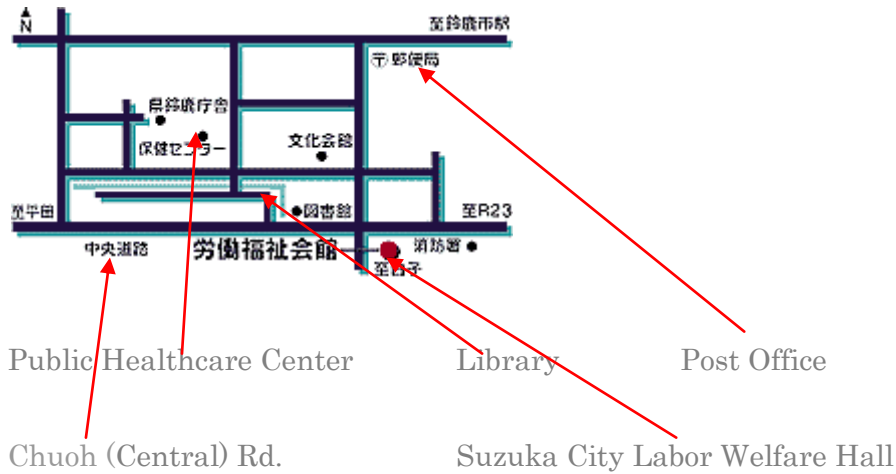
N
至鈴鹿市駅
〒郵便局
県鈴鹿庁舎
保健センター
文化会館
至平田
●図書館
至R23
中央道路
労働福祉会館
消防署
至白子

Public Healthcare Center
Library
Post Office

Chuoh (Central) Rd.
Suzuka City Labor Welfare Hall